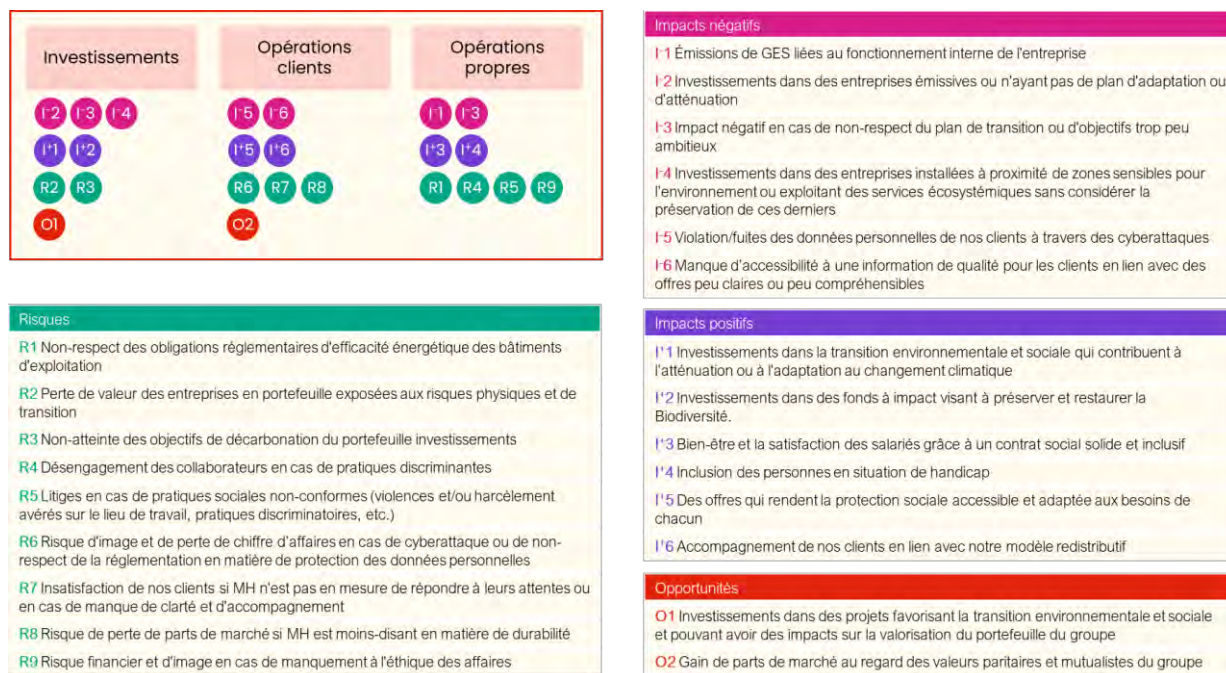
Investissements

I-2 I-3 I-4
I+1 I+2
R2 R3
O1

Opérations clients

I-5 I-6
I+5 I+6
R6 R7 R8
O2

Opérations propres

I-1 I-3
I+3 I+4
R1 R4 R5 R9

Risques

R1 Non-respect des obligations réglementaires d'efficacité énergétique des bâtiments d'exploitation

R2 Perte de valeur des entreprises en portefeuille exposées aux risques physiques et de transition

R3 Non-atteinte des objectifs de décarbonation du portefeuille investissements

R4 Désengagement des collaborateurs en cas de pratiques discriminantes

R5 Litiges en cas de pratiques sociales non-conformes (violences et/ou harcèlement avérés sur le lieu de travail, pratiques discriminatoires, etc.)

R6 Risque d'image et de perte de chiffre d'affaires en cas de cyberattaque ou de non-respect de la réglementation en matière de protection des données personnelles

R7 Insatisfaction de nos clients si MH n'est pas en mesure de répondre à leurs attentes ou en cas de manque de clarté et d'accompagnement

R8 Risque de perte de parts de marché si MH est moins-disant en matière de durabilité

R9 Risque financier et d'image en cas de manquement à l'éthique des affaires

Impacts négatifs

I-1 Émissions de GES liées au fonctionnement interne de l'entreprise

I-2 Investissements dans des entreprises émissives ou n'ayant pas de plan d'adaptation ou d'atténuation

I-3 Impact négatif en cas de non-respect du plan de transition ou d'objectifs trop peu ambitieux

I-4 Investissements dans des entreprises installées à proximité de zones sensibles pour l'environnement ou exploitant des services écosystémiques sans considérer la préservation de ces derniers

I-5 Violation/fuites des données personnelles de nos clients à travers des cyberattaques

I-6 Manque d'accessibilité à une information de qualité pour les clients en lien avec des offres peu claires ou peu compréhensibles

Impacts positifs

I+1 Investissements dans la transition environnementale et sociale qui contribuent à l'atténuation ou à l'adaptation au changement climatique

I+2 Investissements dans des fonds à impact visant à préserver et restaurer la Biodiversité.

I+3 Bien-être et la satisfaction des salariés grâce à un contrat social solide et inclusif

I+4 Inclusion des personnes en situation de handicap

I+5 Des offres qui rendent la protection sociale accessible et adaptée aux besoins de chacun

I+6 Accompagnement de nos clients en lien avec notre modèle redistributif

Opportunités

O1 Investissements dans des projets favorisant la transition environnementale et sociale et pouvant avoir des impacts sur la valorisation du portefeuille du groupe

O2 Gain de parts de marché au regard des valeurs paritaires et mutualistes du groupe